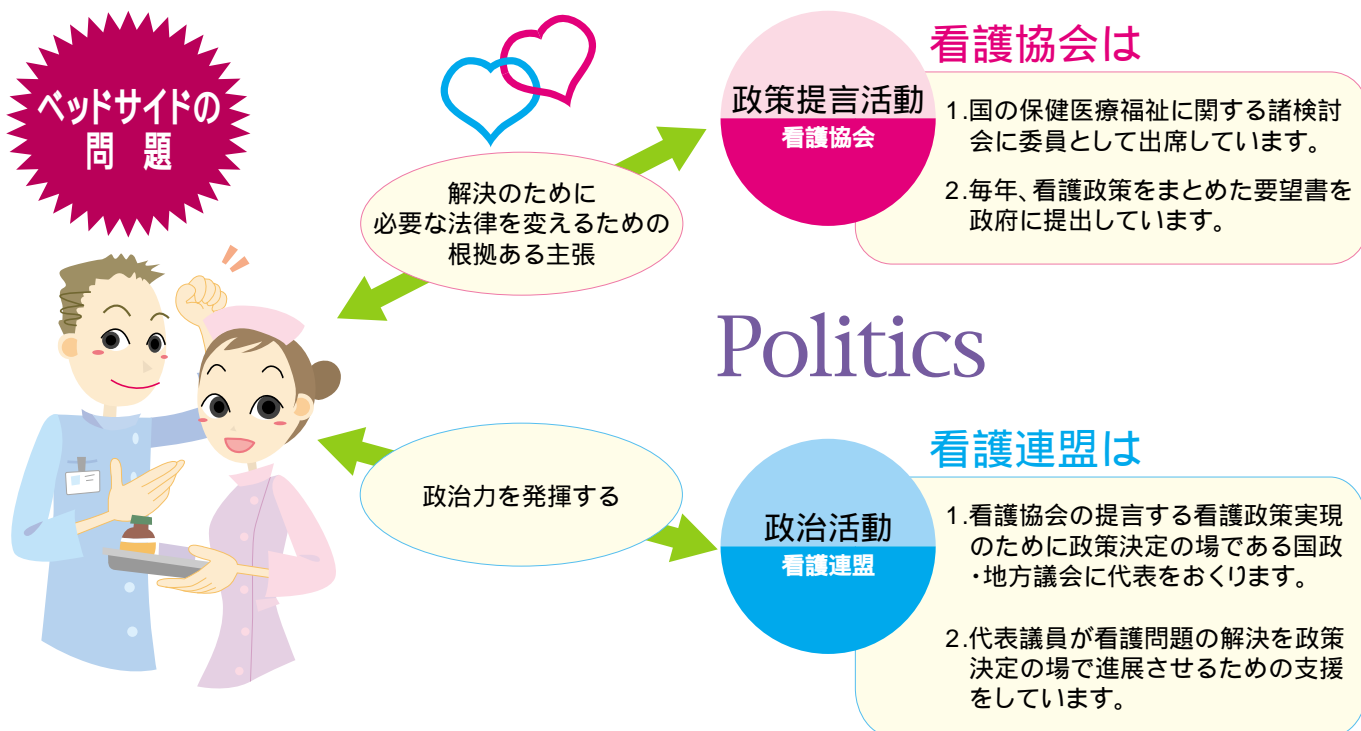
ベッドサイドの
問題

解決のために
必要な法律を変えるための
根拠ある主張

政策提言活動
看護協会

看護協会は

1.国の保健医療福祉に関する諸検討会に委員として出席しています。

2.毎年、看護政策をまとめた要望書を政府に提出しています。

Politics

政治力を発揮する

政治活動
看護連盟

看護連盟は

1.看護協会の提言する看護政策実現のために政策決定の場である国政・地方議会に代表をおくります。

2.代表議員が看護問題の解決を政策決定の場で進展させるための支援をしています。